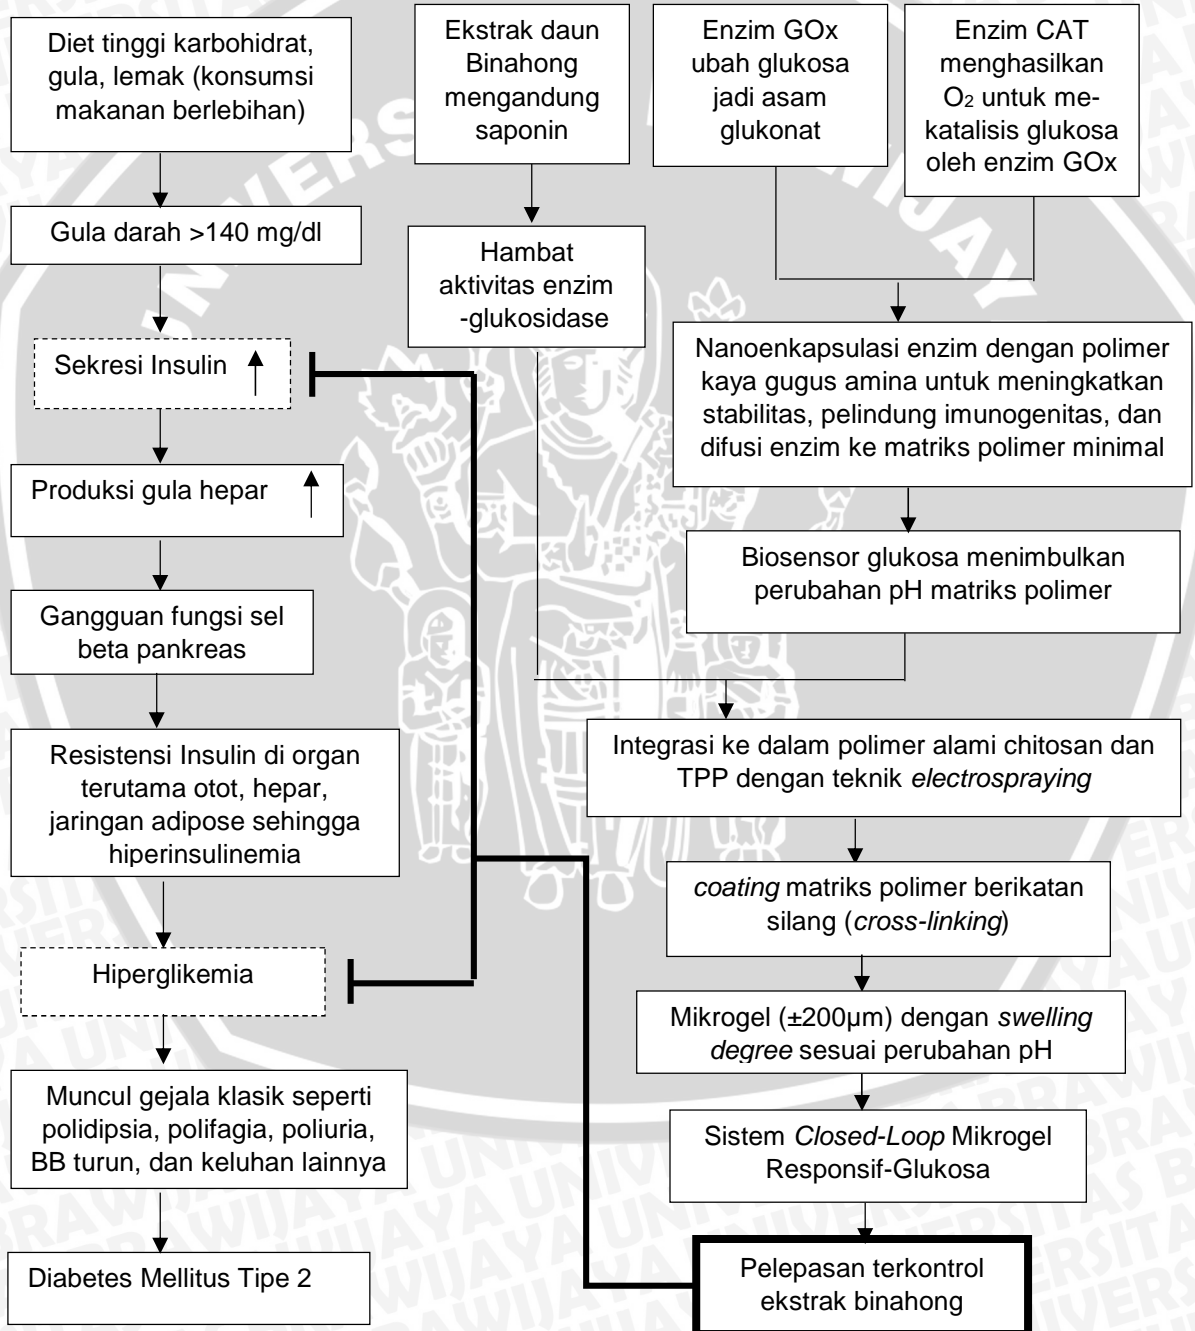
Diet tinggi karbohidrat, gula, lemak (konsumsi makanan berlebihan)

Gula darah >140 mg/dl

Sekresi Insulin ↑

Produksi gula hepar ↑

Gangguan fungsi sel beta pankreas

Resistensi Insulin di organ terutama otot, hepar, jaringan adipose sehingga hiperinsulinemia

Hiperglikemia

Muncul gejala klasik seperti polidipsia, polifagia, poliuria, BB turun, dan keluhan lainnya

Diabetes Mellitus Tipe 2

Ekstrak daun Binahong mengandung saponin

Hambat aktivitas enzim -glukosidase

Enzim GOx ubah glukosa jadi asam glukonat

Enzim CAT menghasilkan $O_2$ untuk me-katalisis glukosa oleh enzim GOx

Nanoenkapsulasi enzim dengan polimer kaya gugus amina untuk meningkatkan stabilitas, pelindung imunogenitas, dan difusi enzim ke matriks polimer minimal

Biosensor glukosa menimbulkan perubahan pH matriks polimer

Integrasi ke dalam polimer alami chitosan dan TPP dengan teknik electrospraying

coating matriks polimer berikatan silang (cross-linking)

Mikrogel (±200µm) dengan swelling degree sesuai perubahan pH

Sistem Closed-Loop Mikrogel Responsif-Glukosa

Pelepasan terkontrol ekstrak binahong